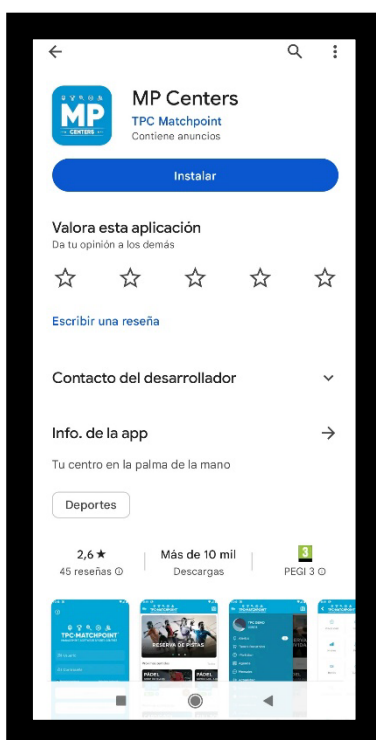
MP CENTERS

MP Centers
TPC Matchpoint
Contiene anuncios

Instalar

Valora esta aplicación
Da tu opinión a los demás

Escribir una reseña

Contacto del desarrollador

Info. de la app

Tu centro en la palma de la mano

Deportes

2,6 ★
45 reseñas

Más de 10 mil
Descargas

3
PEGI 3

TPC·MATCHPOINT

RESERVA DE PISTAS

PÁDEL

PÁDEL